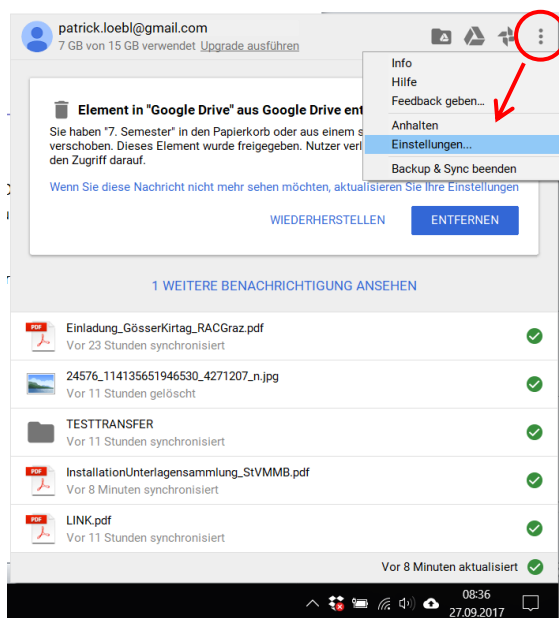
patrick.loebl@gmail.com
7 GB von 15 GB verwendet Upgrade ausführen

Info
Hilfe
Feedback geben...
Anhalten
Einstellungen...
Backup & Sync beenden

Element in "Google Drive" aus Google Drive ent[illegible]
Sie haben "7. Semester" in den Papierkorb oder aus einem s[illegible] verschoben. Dieses Element wurde freigegeben. Nutzer verl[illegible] den Zugriff darauf.

Wenn Sie diese Nachricht nicht mehr sehen möchten, aktualisieren Sie Ihre Einstellungen

WIEDERHERSTELLEN ENTFERNEN

1 WEITERE BENACHRICHTIGUNG ANSEHEN

PDF Einladung_GösserKirtag_RACGraz.pdf
Vor 23 Stunden synchronisiert

24576_114135651946530_4271207_n.jpg
Vor 11 Stunden gelöscht

TESTTRANSFER
Vor 11 Stunden synchronisiert

PDF InstallationUnterlagensammlung_StVMMB.pdf
Vor 8 Minuten synchronisiert

PDF LINK.pdf
Vor 11 Stunden synchronisiert

Vor 8 Minuten aktualisiert

08:36
27.09.2017